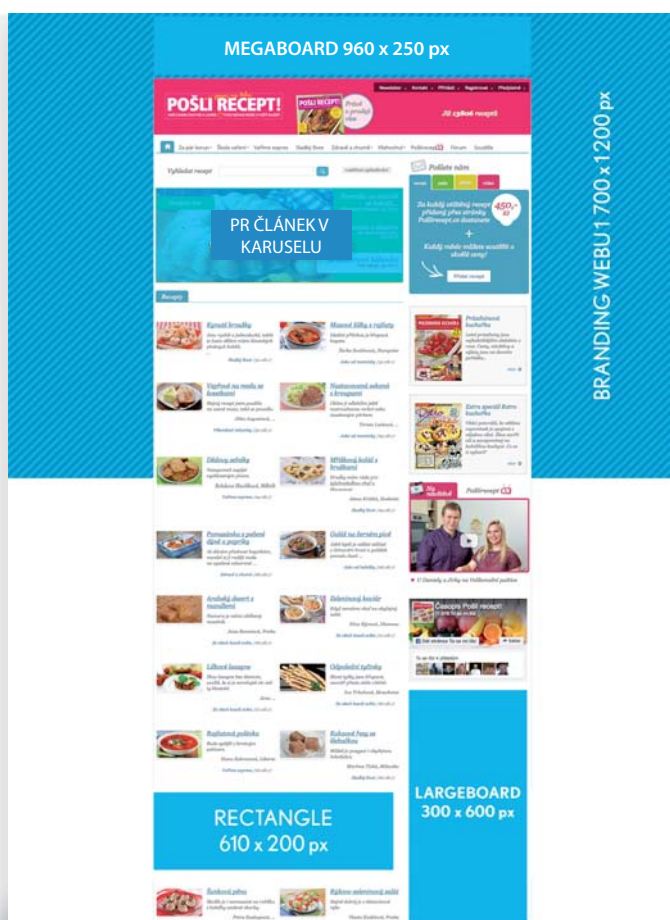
MEGABOARD 960 x 250 px

BRANDING WEBU 1 700 x 1200 px

POŠLI RECEPT!

Již zjedné recepty

Vyhledat recept

PR ČLÁNEK V KARUSELU

Pošlete nám

Recepty

Kynuté koláčky

Vepřové na medu se kaštany

Dýňová polévka

Pomazánka z pečené dýně a papriky

Hrníčkový dezert s mandlemi

Listové lasagne

Rajčatová polévka

Rýžový recept

Zeleninové rizoto

Plněné papriky

Přírodní polévka

Čokoládový dortík

Rybí pečený

Dýňová pomazánka

Pečené kuře

RECTANGLE 610 x 200 px

LARGEBOARD 300 x 600 px

Časopis Pošli recept!

Šunková pěna

Rýžovo-zeleninový salát